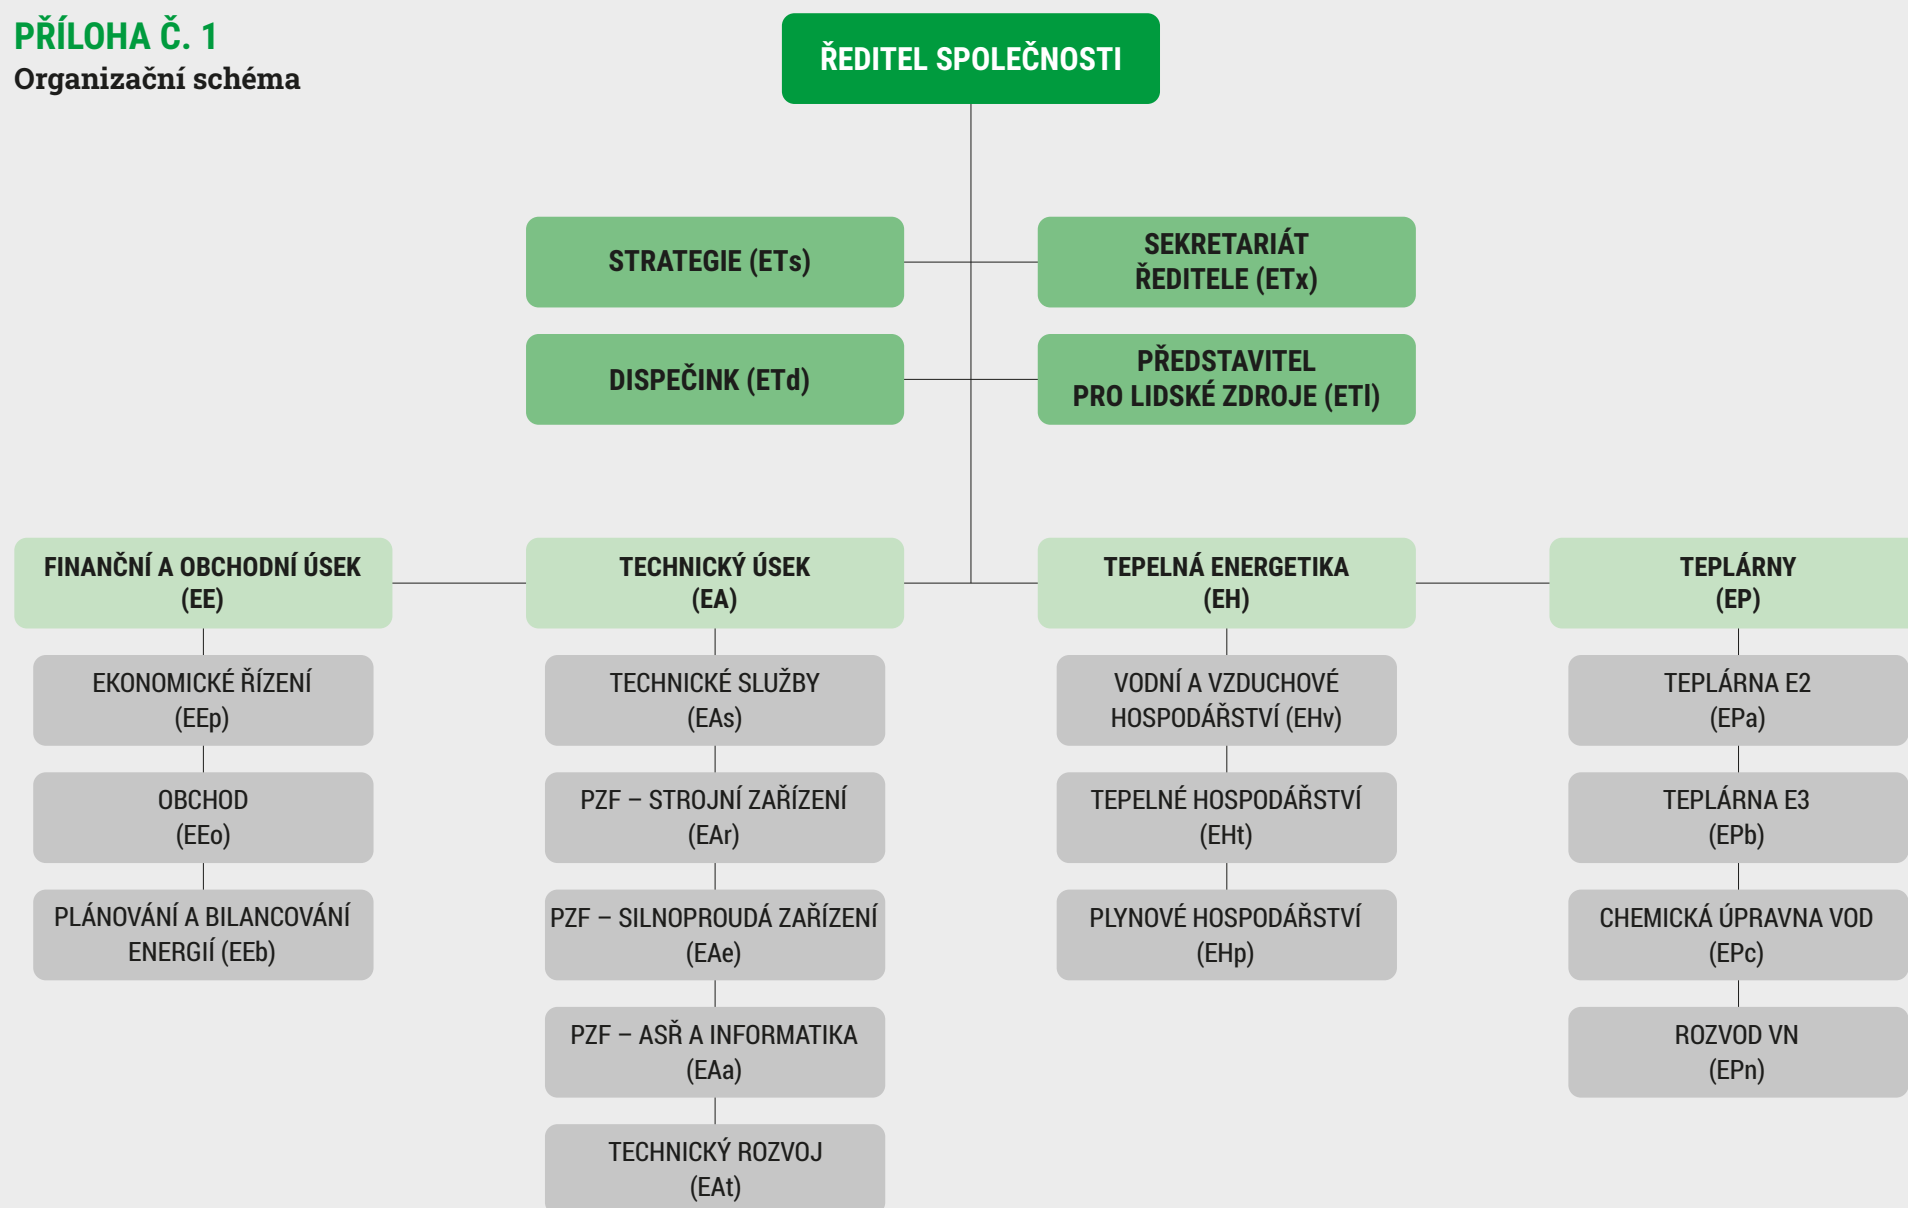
PŘÍLOHA Č. 1
Organizační schéma

ŘEDITEL SPOLEČNOSTI

STRATEGIE (ETs)

SEKRETARIÁT ŘEDITELE (ETx)

DISPEČINK (ETd)

PŘEDSTAVITEL PRO LIDSKÉ ZDROJE (ETl)

FINANČNÍ A OBCHODNÍ ÚSEK (EE)

EKONOMICKÉ ŘÍZENÍ (EEp)

OBCHOD (EEo)

PLÁNOVÁNÍ A BILANCOVÁNÍ ENERGIÍ (EEb)

TECHNICKÝ ÚSEK (EA)

TECHNICKÉ SLUŽBY (EAs)

PZF – STROJNÍ ZAŘÍZENÍ (EAr)

PZF – SILNOPROUDÁ ZAŘÍZENÍ (EAe)

PZF – ASŘ A INFORMATIKA (EAa)

TECHNICKÝ ROZVOJ (EAt)

TEPELNÁ ENERGETIKA (EH)

VODNÍ A VZDUCHOVÉ HOSPODÁŘSTVÍ (EHv)

TEPELNÉ HOSPODÁŘSTVÍ (EHt)

PLYNOVÉ HOSPODÁŘSTVÍ (EHp)

TEPLÁRNY (EP)

TEPLÁRNA E2 (EPa)

TEPLÁRNA E3 (EPb)

CHEMICKÁ ÚPRAVNA VOD (EPc)

ROZVOD VN (EPn)